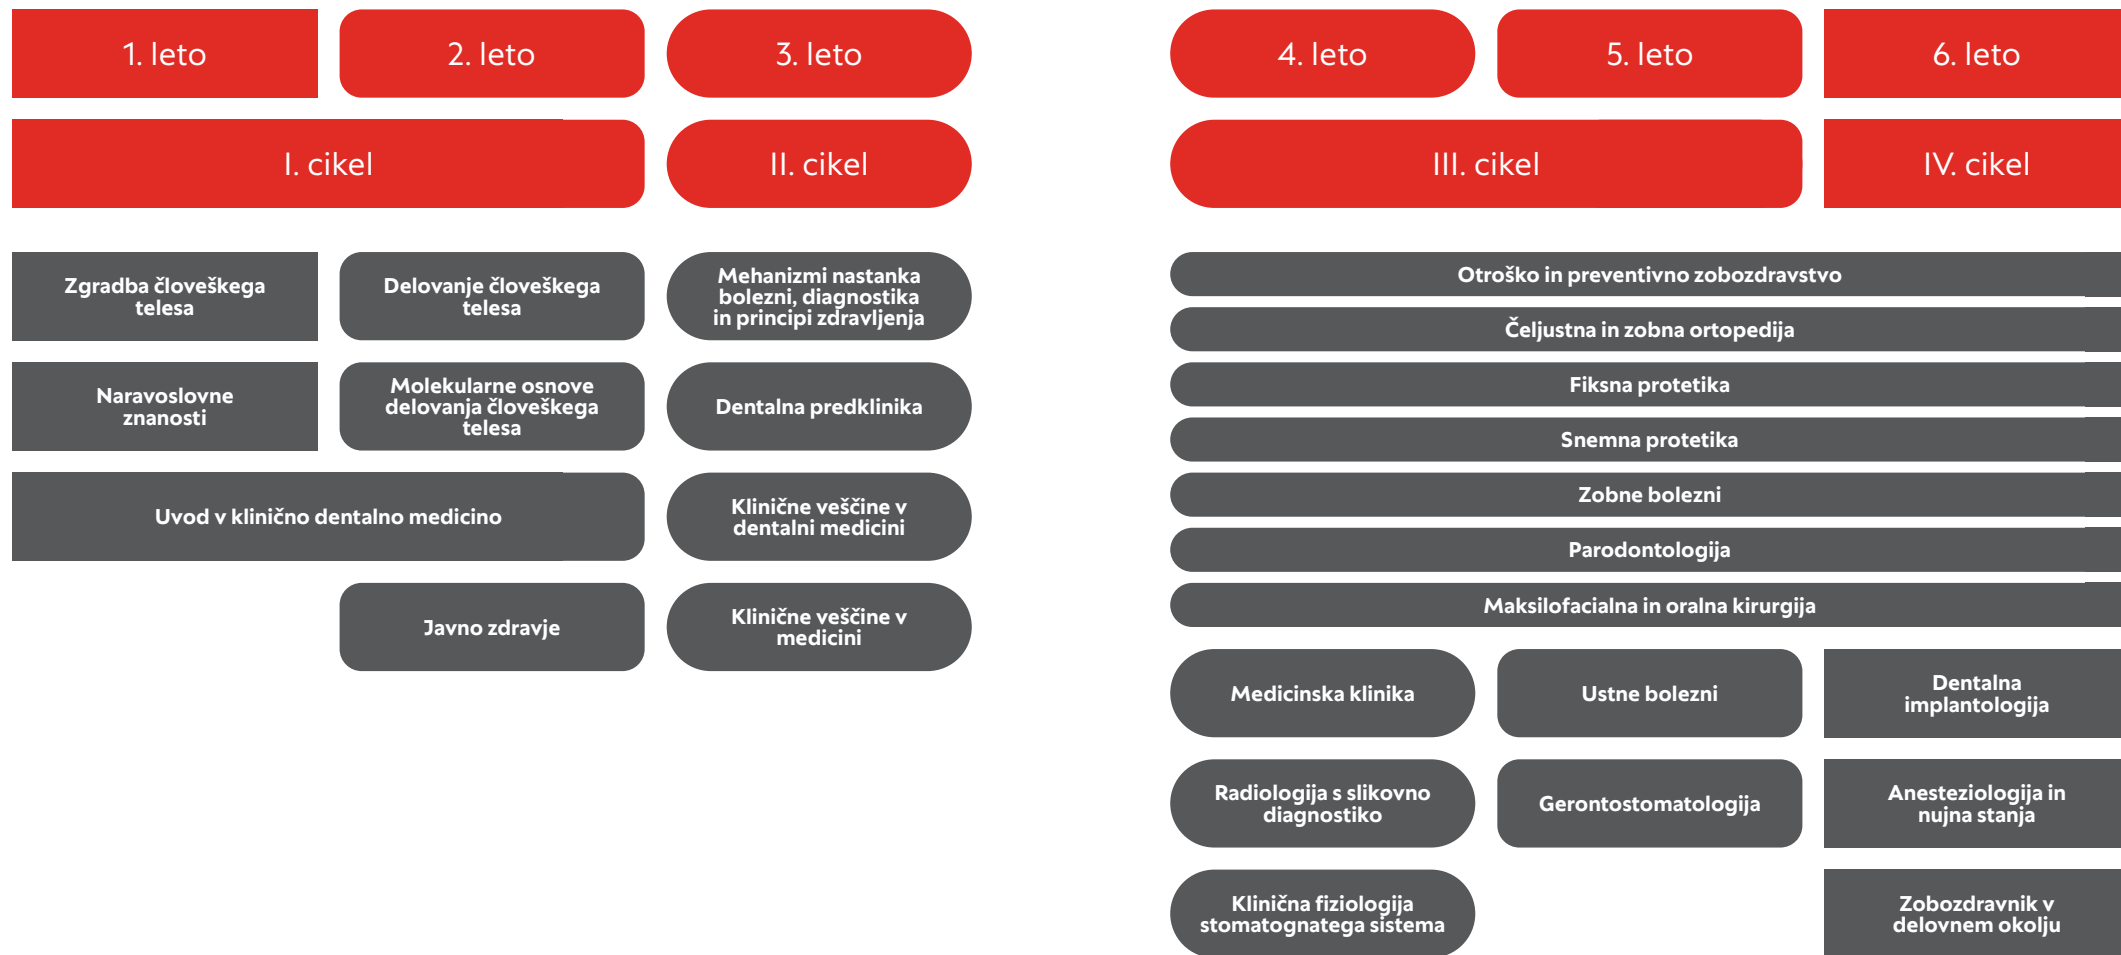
1. leto
2. leto
3. leto
4. leto
5. leto
6. leto

I. cikel
II. cikel
III. cikel
IV. cikel

Zgradba človeškega telesa
Delovanje človeškega telesa
Mehanizmi nastanka bolezni, diagnostika in principi zdravljenja

Naravoslovne znanosti
Molekularne osnove delovanja človeškega telesa
Dentalna predklinika

Uvod v klinično dentalno medicino
Klinične veščine v dentalni medicini

Javno zdravje
Klinične veščine v medicini

Otroško in preventivno zobozdravstvo
Čeljustna in zobna ortopedija
Fiksna protetika
Snemna protetika
Zobne bolezni
Parodontologija
Maksilofacialna in oralna kirurgija

Medicinska klinika
Ustne bolezni
Dentalna implantologija

Radiologija s slikovno diagnostiko
Gerontostomatologija
Anesteziologija in nujna stanja

Klinična fiziologija stomatognatega sistema
Zobozdravnik v delovnem okolju